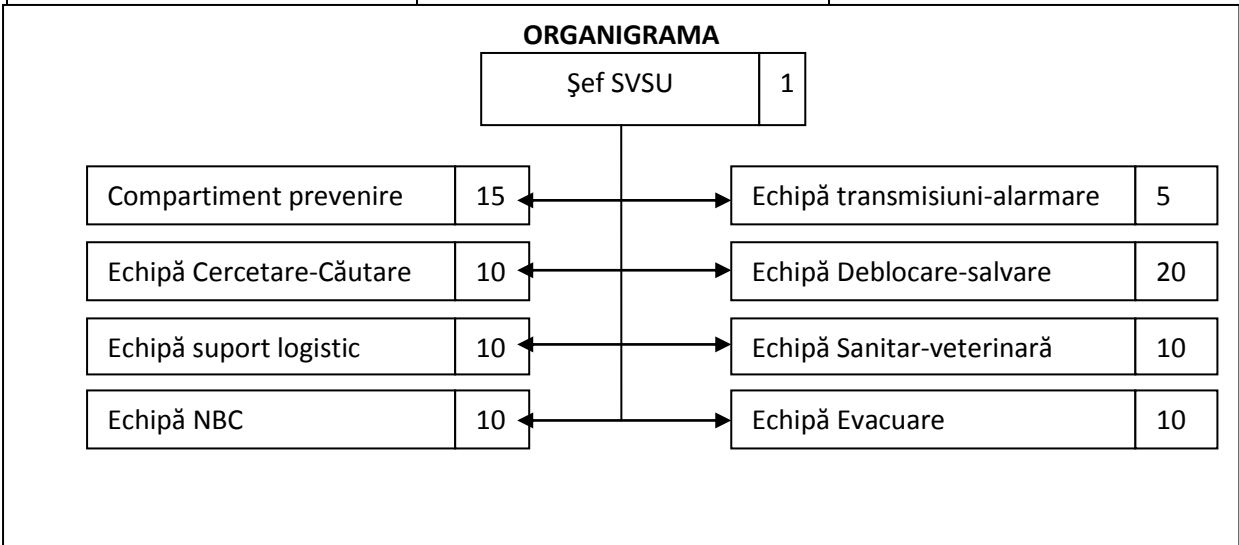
ORGANIGRAMA

Şef SVSU 1

Compartiment prevenire 15

Echipă transmisiuni-alarmare 5

Echipă Cercetare-Căutare 10

Echipă Deblocare-salvare 20

Echipă suport logistic 10

Echipă Sanitar-veterinară 10

Echipă NBC 10

Echipă Evacuare 10